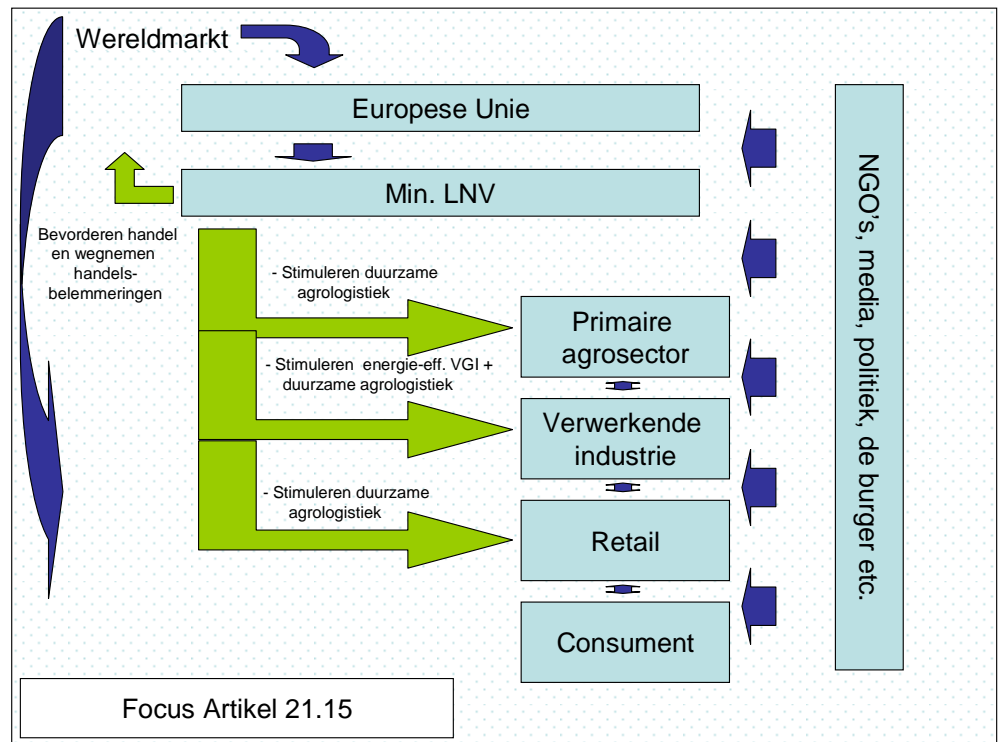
Wereldmarkt

Europese Unie

Min. LNV

Bevorderen handel en wegnemen handelsbelemmeringen

- Stimuleren duurzame agrologistiek

Primaire agrosector

- Stimuleren energie-eff. VGI + duurzame agrologistiek

Verwerkende industrie

- Stimuleren duurzame agrologistiek

Retail

Consument

NGO's, media, politiek, de burger etc.

Focus Artikel 21.15